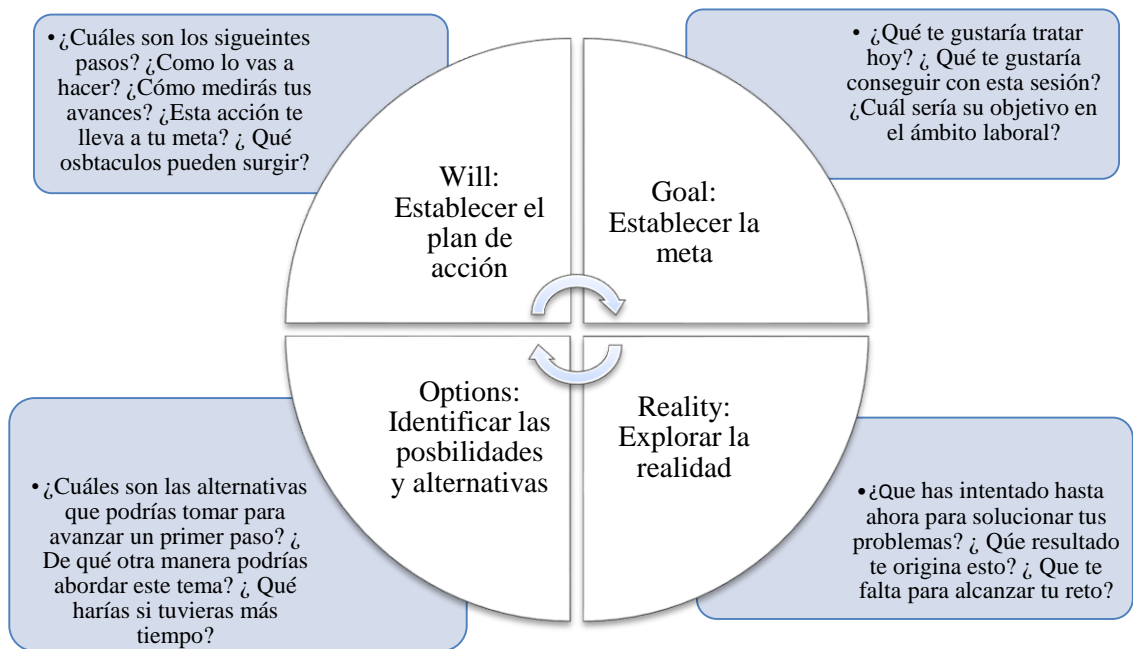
• ¿Cuáles son los sigueintes pasos? ¿Como lo vas a hacer? ¿Cómo medirás tus avances? ¿Esta acción te lleva a tu meta? ¿ Qué osbtaculos pueden surgir?

• ¿Qué te gustaría tratar hoy? ¿ Qué te gustaría conseguir con esta sesión? ¿Cuál sería su objetivo en el ámbito laboral?

Will: Establecer el plan de acción

Goal: Establecer la meta

Options: Identificar las posbilidades y alternativas

Reality: Explorar la realidad

• ¿Cuáles son las alternativas que podrías tomar para avanzar un primer paso? ¿ De qué otra manera podrías abordar este tema? ¿ Qué harías si tuvieras más tiempo?

• ¿Que has intentado hasta ahora para solucionar tus problemas? ¿ Qúe resultado te origina esto? ¿ Que te falta para alcanzar tu reto?